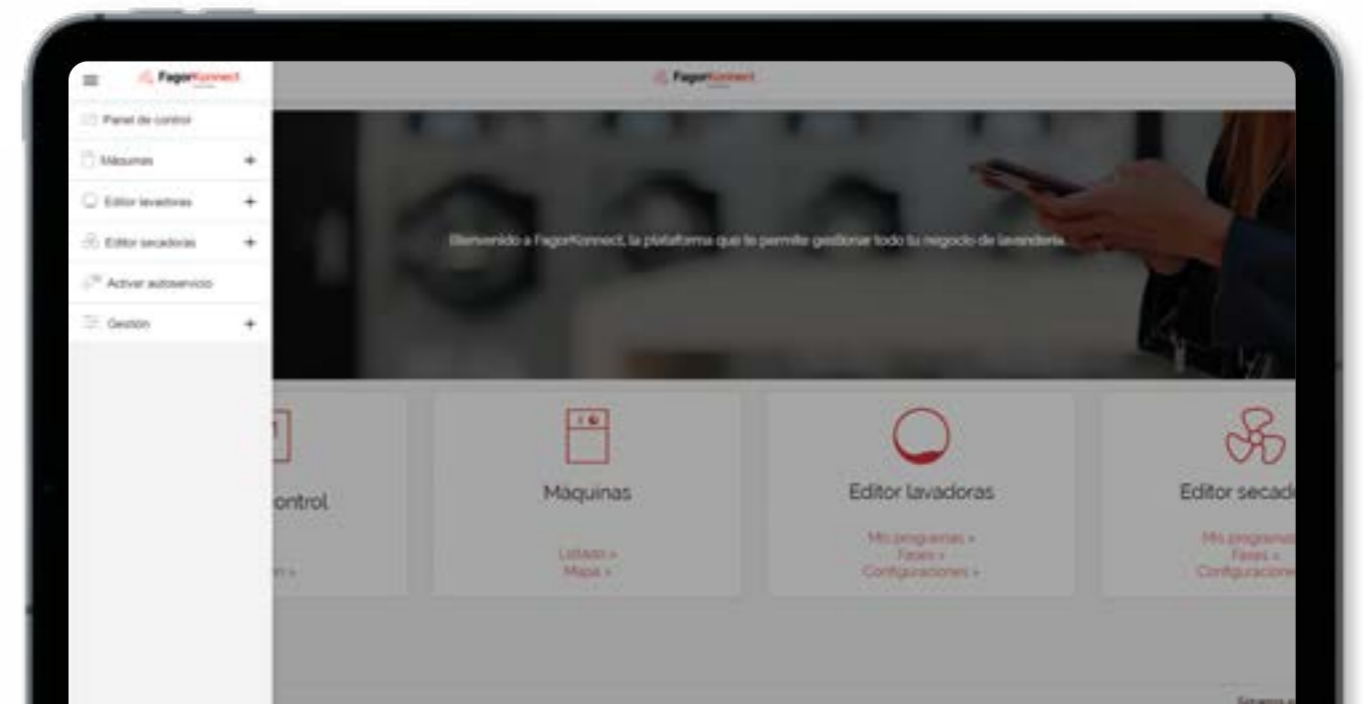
FagorKonnect

Panel de control

Máquinas +

Editor lavadoras +

Editor secadoras +

Activar autoservicio

Gestión +

FagorKonnect

Bienvenido a FagorKonnect, la plataforma que te permite gestionar todo tu negocio de lavandería.

ontrol

n »

Maquinas

Listado »
Mapa »

Editor lavadoras

Mis programas »
Fases »
Configuraciones »

Editor secad

Mis programa
Fases »
Configuracione

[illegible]